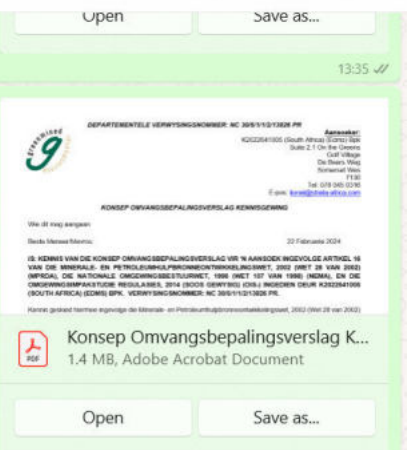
Open

Save as...

13:35

DEPARTEMENTELE VERWYSINGSNOMMER: NC 30/5/1/1/2/13826 PR

Aansoeker:
K2022541005 (South Africa) (Edms) Bpk
Suite 2.1 On the Greens
Golf Village
De Beers Weg
Somerset Wes
7130
Tel: 079 045 0316
E-pos: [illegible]

KONSEP OMVANGSBEPALINGSVERSLAG KENNISGEWING

Wie dit mag aangaan

Beste Meneer/Mevrou

22 Februarie 2024

I/S: KENNIS VAN DIE KONSEP OMVANGSBEPALINGSVERSLAG VIR 'N AANSOEK INGEVOLGE ARTIKEL 16 VAN DIE MINERALE- EN PETROLEUMHULPBRONNEONTWIKKELINGSWET, 2002 (WET 28 VAN 2002) (MPRDA), DIE NASIONALE OMGEWINGSBESTUURWET, 1998 (WET 107 VAN 1998) (NEMA), EN DIE OMGEWINGSIMPAKSTUDIE REGULASIES, 2014 (SOOS GEWYSIG) (OIS-) INGEDIEN DEUR K2022541005 (SOUTH AFRICA) (EDMS) BPK. VERWYSINGSNOMMER: NC 30/5/1/1/2/13826 PR.

Kennis geskied hiermee ingevolge die Minerale- en Petroleumhulpbronneontwikkelingswet, 2002 (Wet 28 van 2002)

Konsep Omvangsbepalingsverslag K...
1.4 MB, Adobe Acrobat Document

Open

Save as...